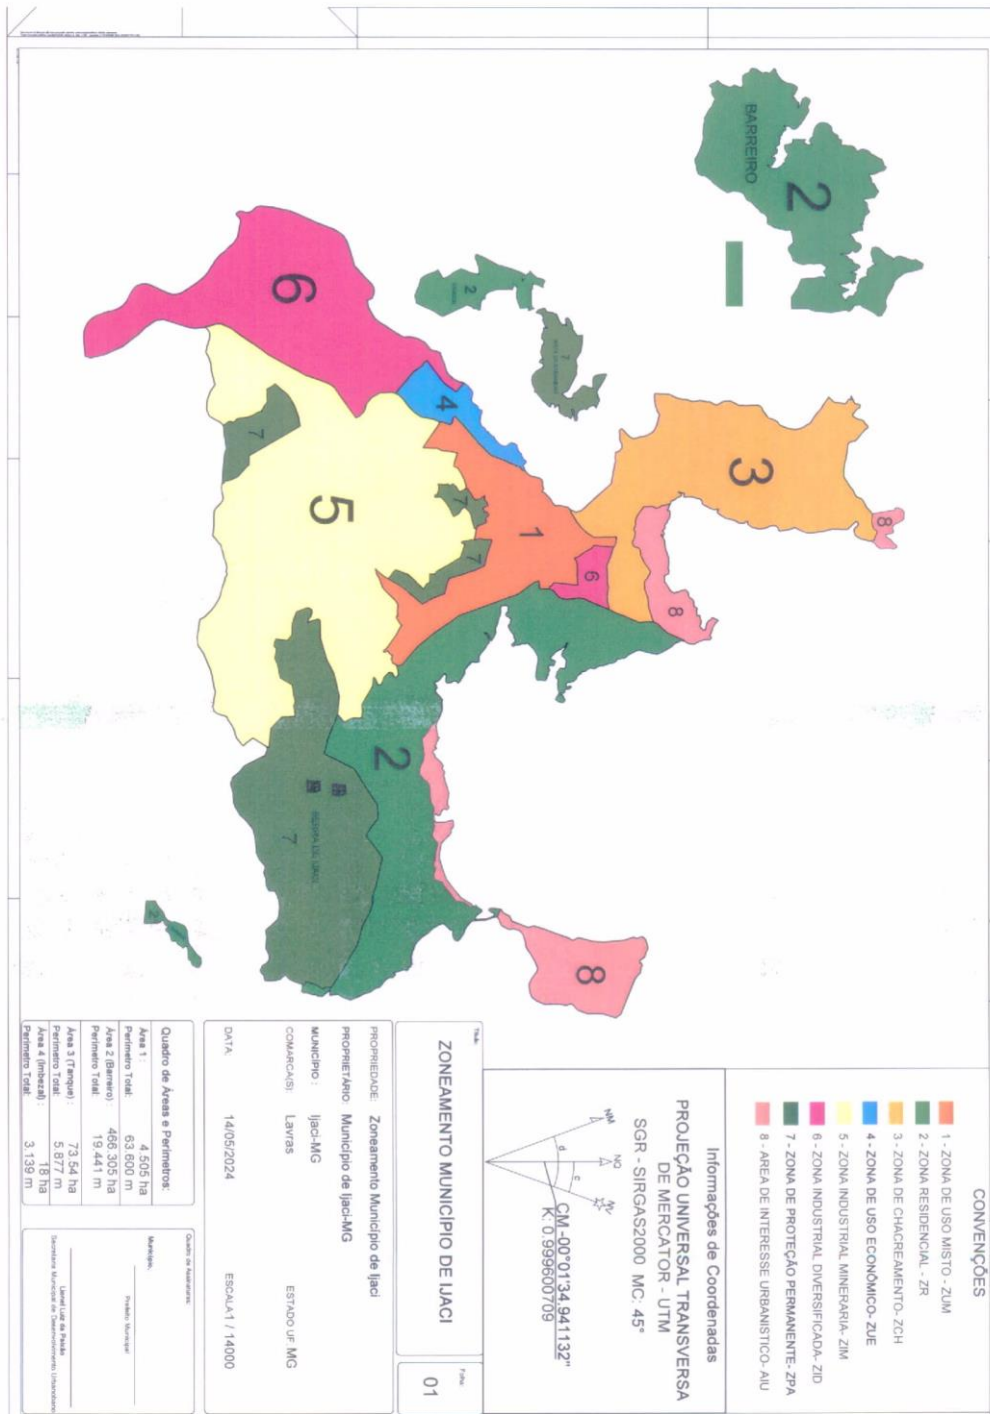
CONVENÇÕES
1 - ZONA DE USO MISTO - ZUM
2 - ZONA RESIDENCIAL - ZR
3 - ZONA DE CHACREAMENTO - ZCH
4 - ZONA DE USO ECONÔMICO - ZUE
5 - ZONA INDUSTRIAL MINERARIA - ZIM
6 - ZONA INDUSTRIAL DIVERSIFICADA - ZID
7 - ZONA DE PROTEÇÃO PERMANENTE - ZPA
8 - ÁREA DE INTERESSE URBANISTICO - AIU

Informações de Coordenadas
PROJEÇÃO UNIVERSAL TRANSVERSA DE MERCATOR - UTM
SGR - SIRGAS2000 MC: 45°

CM -00°01'34.941132"
K: 0.999600709

NM NQ NG d c

Título:
ZONEAMENTO MUNICIPIO DE IJACI

Folha:
01

PROPRIEDADE: Zoneamento Municipio de Ijaci
PROPRIETÁRIO: Município de Ijaci-MG
MUNICÍPIO: Ijaci-MG
COMARCA(S): Lavras
ESTADO UF: MG
DATA: 14/05/2024
ESCALA 1 / 14000

Quadro de Áreas e Perímetros:
Área 1: 4.505 ha
Perímetro Total: 63.600 m
Área 2 (Barreiro): 466.305 ha
Perímetro Total: 19.441 m
Área 3 (Tanque): 73.54 ha
Perímetro Total: 5.877 m
Área 4 (Imbezal): 18 ha
Perímetro Total: 3.139 m

Quadro de Assinaturas:
Município:
Prefeito Municipal
Leonel Luiz de Paiva
Secretaria Municipal de Desenvolvimento Urbano

BARREIRO
2
2
7
3
8
6
4
1
7
7
7
5
6
8
2
7
8
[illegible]